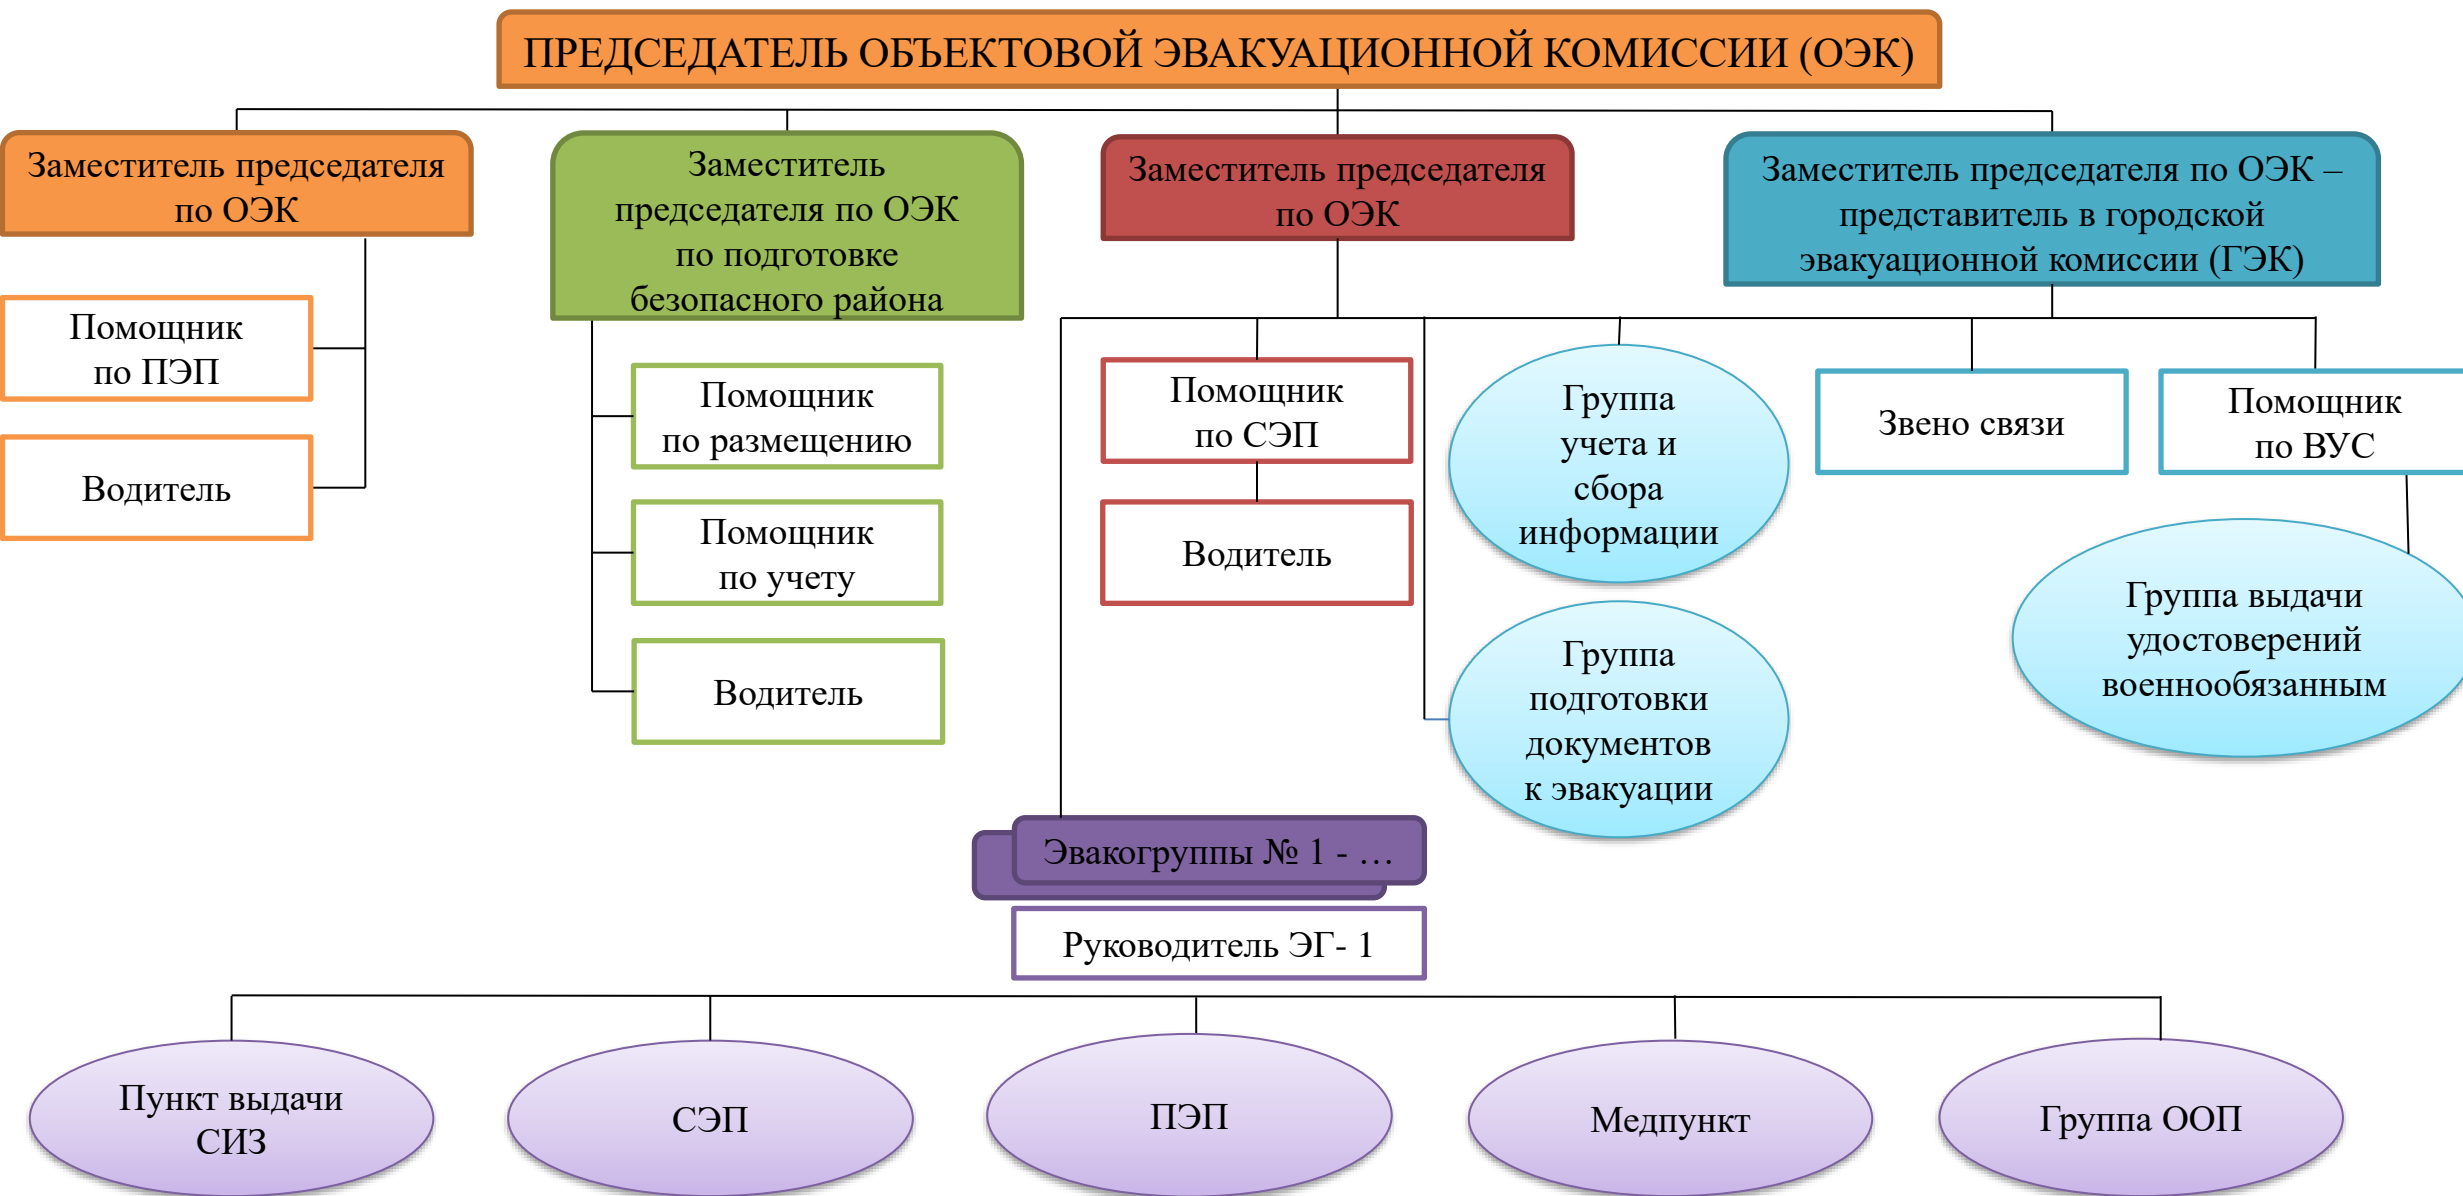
ПРЕДСЕДАТЕЛЬ ОБЪЕКТОВОЙ ЭВАКУАЦИОННОЙ КОМИССИИ (ОЭК)

Заместитель председателя по ОЭК

Помощник по ПЭП

Водитель

Заместитель председателя по ОЭК по подготовке безопасного района

Помощник по размещению

Помощник по учету

Водитель

Заместитель председателя по ОЭК

Помощник по СЭП

Водитель

Группа учета и сбора информации

Группа подготовки документов к эвакуации

Заместитель председателя по ОЭК – представитель в городской эвакуационной комиссии (ГЭК)

Звено связи

Помощник по ВУС

Группа выдачи удостоверений военнообязанным

Эвакогруппы № 1 - …

Руководитель ЭГ- 1

Пункт выдачи СИЗ

СЭП

ПЭП

Медпункт

Группа ООП